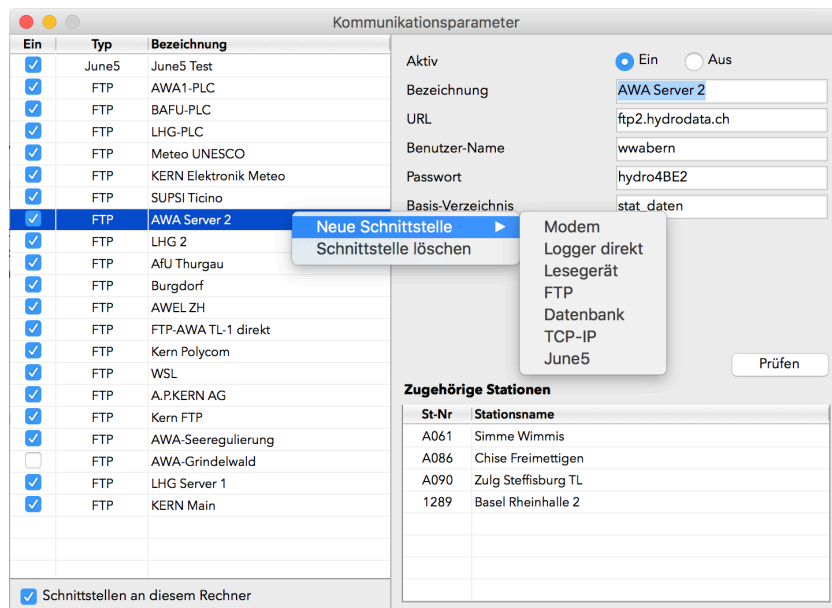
Kommunikationsparameter

| Ein | Typ | Bezeichnung |
|---|---|---|
| ☑ | June5 | June5 Test |
| ☑ | FTP | AWA1-PLC |
| ☑ | FTP | BAFU-PLC |
| ☑ | FTP | LHG-PLC |
| ☑ | FTP | Meteo UNESCO |
| ☑ | FTP | KERN Elektronik Meteo |
| ☑ | FTP | SUPSI Ticino |
| ☑ | FTP | AWA Server 2 |
| ☑ | FTP | LHG 2 |
| ☑ | FTP | AfU Thurgau |
| ☑ | FTP | Burgdorf |
| ☑ | FTP | AWEL ZH |
| ☑ | FTP | FTP-AWA TL-1 direkt |
| ☑ | FTP | Kern Polycom |
| ☑ | FTP | WSL |
| ☑ | FTP | A.P.KERN AG |
| ☑ | FTP | Kern FTP |
| ☑ | FTP | AWA-Seeregulierung |
| ☐ | FTP | AWA-Grindelwald |
| ☑ | FTP | LHG Server 1 |
| ☑ | FTP | KERN Main |

☑ Schnittstellen an diesem Rechner

Aktiv ◉ Ein ○ Aus
Bezeichnung AWA Server 2
URL ftp2.hydrodata.ch
Benutzer-Name wwabern
Passwort hydro4BE2
Basis-Verzeichnis stat_daten

Neue Schnittstelle ▶
Schnittstelle löschen

Modem
Logger direkt
Lesegerät
FTP
Datenbank
TCP-IP
June5

Prüfen

Zugehörige Stationen

| St-Nr | Stationsname |
|---|---|
| A061 | Simme Wimmis |
| A086 | Chise Freimettigen |
| A090 | Zulg Steffisburg TL |
| 1289 | Basel Rheinhalle 2 |